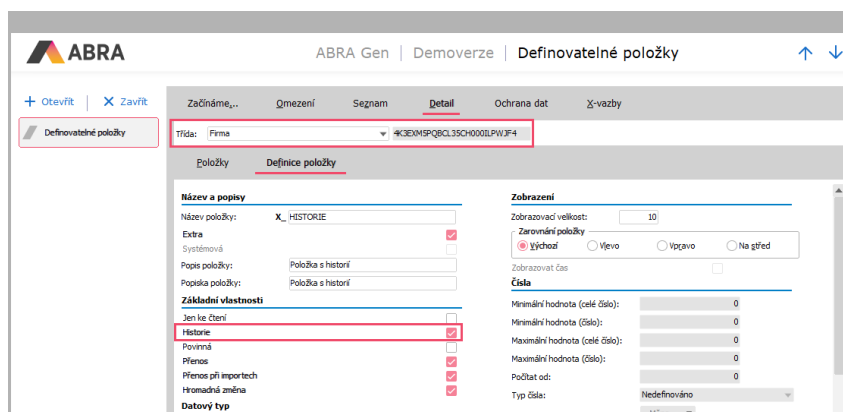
ABRA

ABRA Gen | Demoverze | Definovatelné položky

+ Otevřít | ✕ Zavřít

Definovatelné položky

Začínáme... Omezení Seznam Detail Ochrana dat X-vazby

Třída: Firma 4K3EXMSPQBCL35CH000ILPWJF4

Položky Definice položky

Název a popisy
Název položky: X_ HISTORIE
Extra
Systémová
Popis položky: Položka s historií
Popiska položky: Položka s historií
Základní vlastnosti
Jen ke čtení
Historie
Povinná
Přenos
Přenos při importech
Hromadná změna
Datový typ

Zobrazení
Zobrazovací velikost: 10
Zarovnání položky
Výchozí Vlevo Vpravo Na střed
Zobrazovat čas
Čísla
Minimální hodnota (celé číslo): 0
Minimální hodnota (číslo): 0
Maximální hodnota (celé číslo): 0
Maximální hodnota (číslo): 0
Počítat od: 0
Typ čísla: Nedefinováno